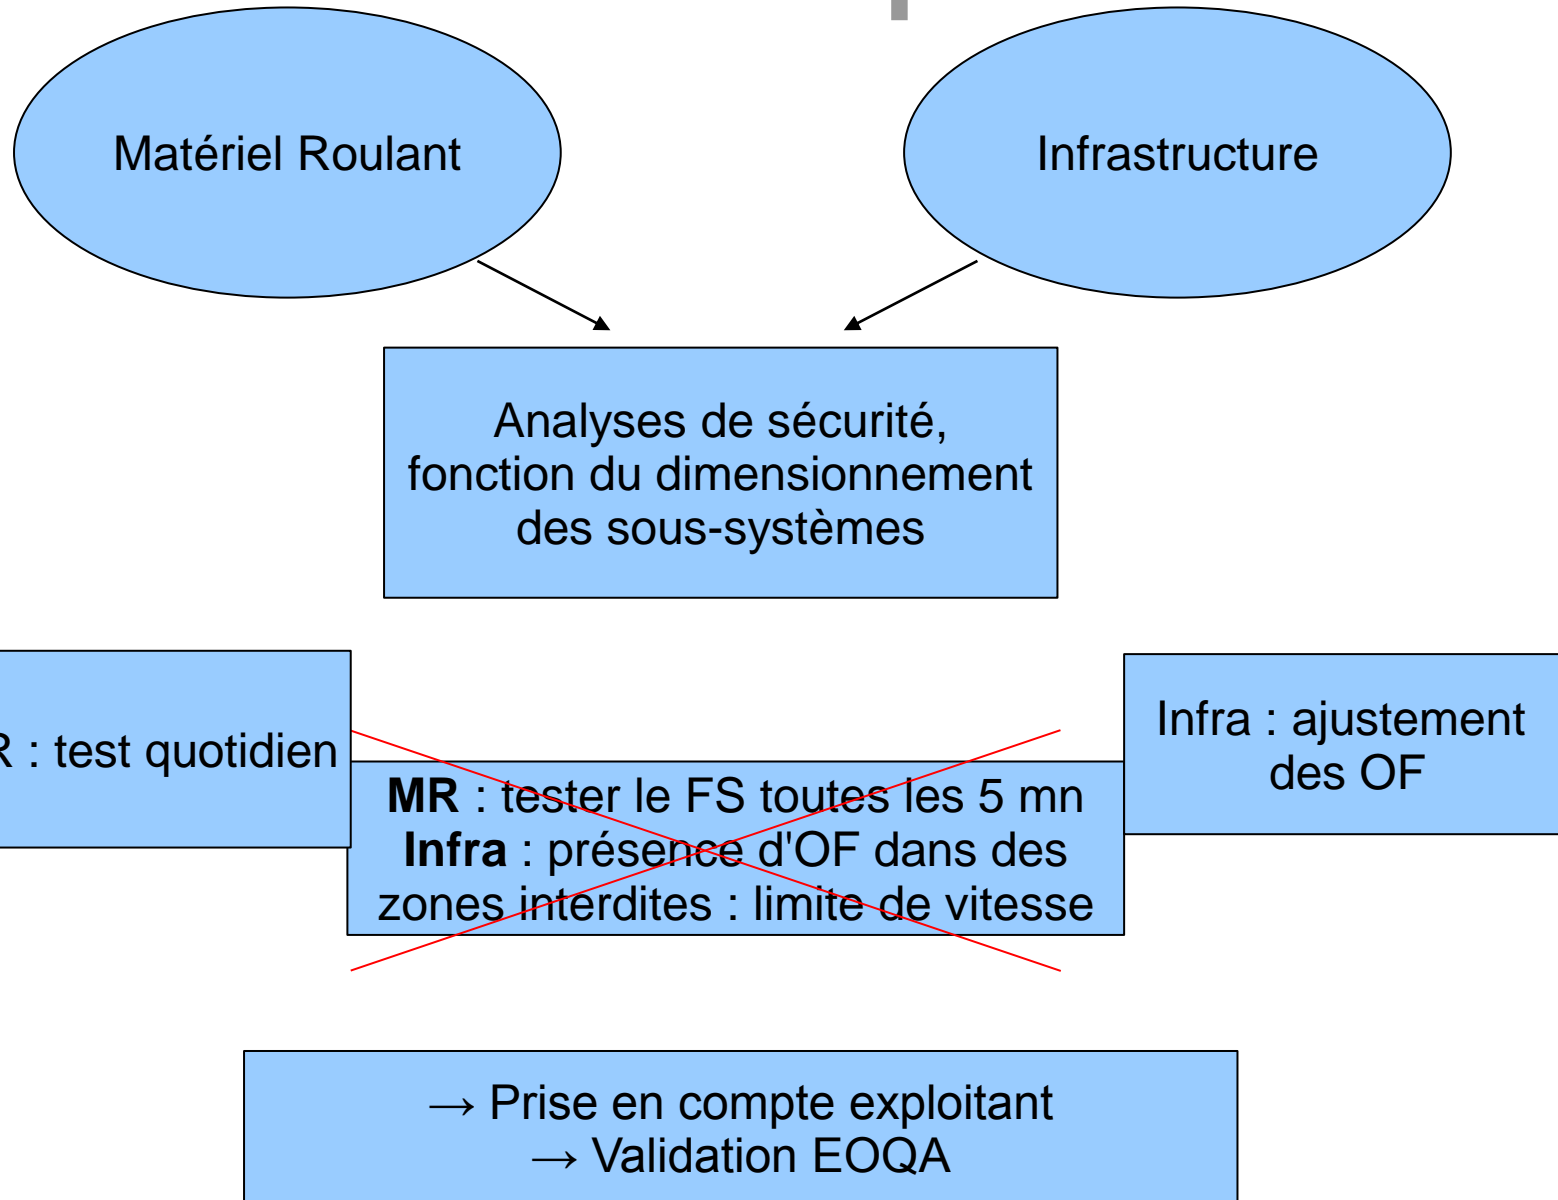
Matériel Roulant

Infrastructure

Analyses de sécurité, fonction du dimensionnement des sous-systèmes

R : test quotidien

**MR** : tester le FS toutes les 5 mn
**Infra** : présence d'OF dans des zones interdites : limite de vitesse

Infra : ajustement des OF

→ Prise en compte exploitant
→ Validation EOQA